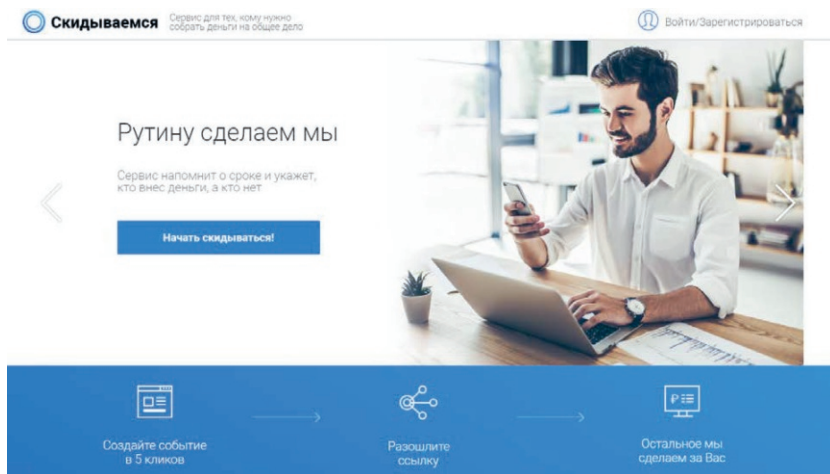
Скидываемся Сервис для тех, кому нужно собрать деньги на общее дело

Войти/Зарегистрироваться

Рутину сделаем мы

Сервис напомнит о сроке и укажет, кто внес деньги, а кто нет

Начать скидываться!

Создайте событие в 5 кликов

Разошлите ссылку

Остальное мы сделаем за Вас